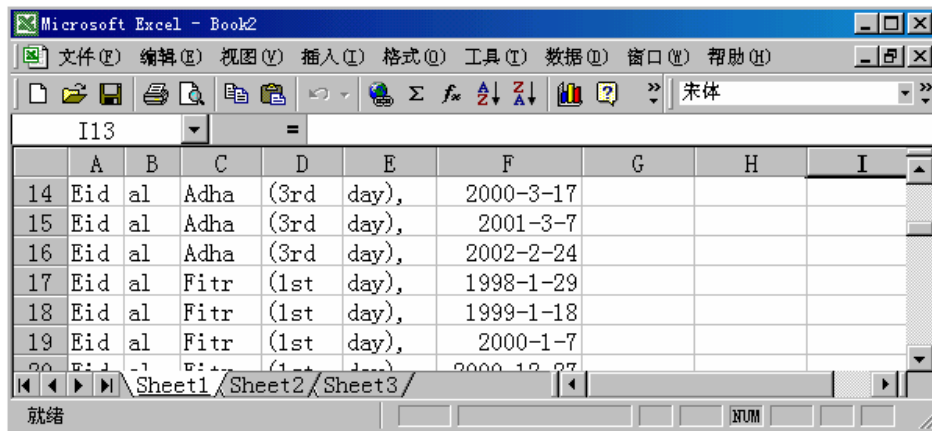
Microsoft Excel - Book2

文件(F) 编辑(E) 视图(V) 插入(I) 格式(O) 工具(T) 数据(D) 窗口(W) 帮助(H)

宋体

I13 =

| | A | B | C | D | E | F | G | H | I |
|---|---|---|---|---|---|---|---|---|---|
| 14 | Eid | al | Adha | (3rd | day), | 2000-3-17 | | | |
| 15 | Eid | al | Adha | (3rd | day), | 2001-3-7 | | | |
| 16 | Eid | al | Adha | (3rd | day), | 2002-2-24 | | | |
| 17 | Eid | al | Fitr | (1st | day), | 1998-1-29 | | | |
| 18 | Eid | al | Fitr | (1st | day), | 1999-1-18 | | | |
| 19 | Eid | al | Fitr | (1st | day), | 2000-1-7 | | | |
| 20 | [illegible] | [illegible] | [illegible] | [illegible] | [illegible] | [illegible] | | | |

Sheet1 Sheet2 Sheet3

就绪 NUM